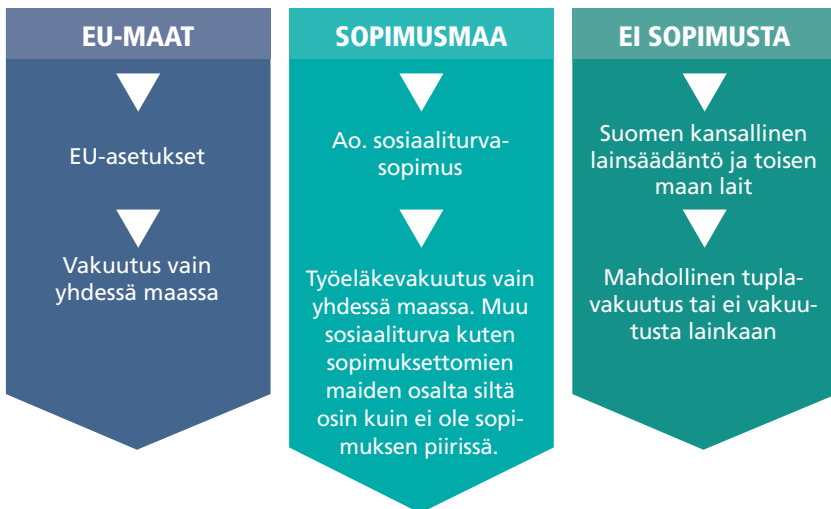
EU-MAAT

EU-asetukset

Vakuutus vain yhdessä maassa

SOPIMUSMAA

Ao. sosiaaliturvasopimus

Työeläkevakuutus vain yhdessä maassa. Muu sosiaaliturva kuten sopimuksettomien maiden osalta siltä osin kuin ei ole sopimuksen piirissä.

EI SOPIMUSTA

Suomen kansallinen lainsäädäntö ja toisen maan lait

Mahdollinen tuplavakuutus tai ei vakuutusta lainkaan